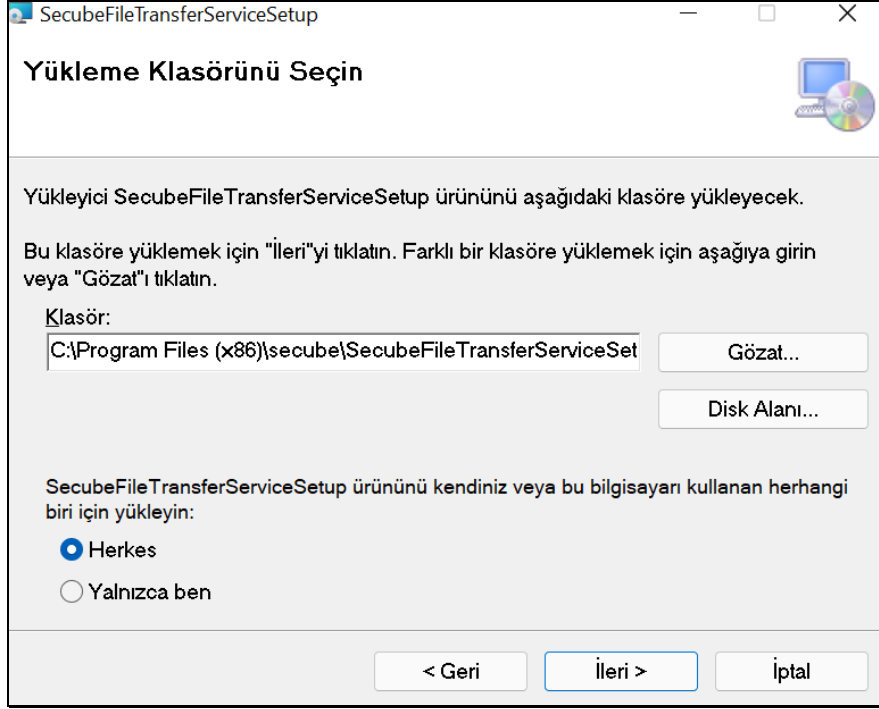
SecubeFileTransferServiceSetup

Yükleme Klasörünü Seçin

Yükleyici SecubeFileTransferServiceSetup ürününü aşağıdaki klasöre yükleyecek.

Bu klasöre yüklemek için "İleri"yi tıklatın. Farklı bir klasöre yüklemek için aşağıya girin veya "Gözat"ı tıklatın.

Klasör:

C:\Program Files (x86)\secube\SecubeFileTransferServiceSet

Gözat...

Disk Alanı...

SecubeFileTransferServiceSetup ürününü kendiniz veya bu bilgisayarı kullanan herhangi biri için yükleyin:

Herkes

Yalnızca ben

< Geri

İleri >

İptal